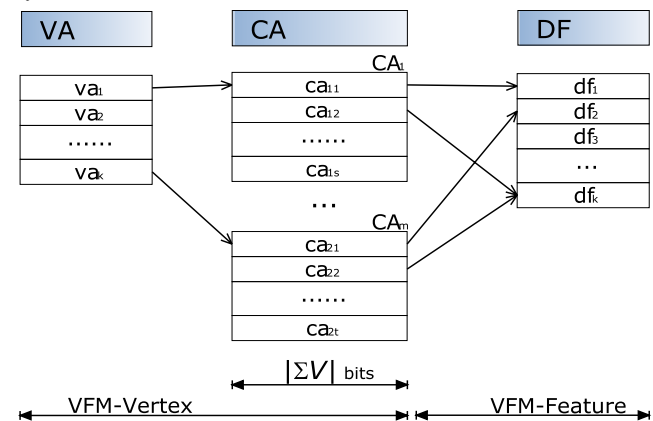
VA

CA

DF

$va_1$

$va_2$

……

$va_k$

$CA_1$

$ca_{11}$

$ca_{12}$

……

$ca_{1s}$

…

$CA_m$

$ca_{21}$

$ca_{22}$

……

$ca_{2t}$

$df_1$

$df_2$

$df_3$

…

$df_k$

$|\Sigma V|$ bits

VFM-Vertex

VFM-Feature